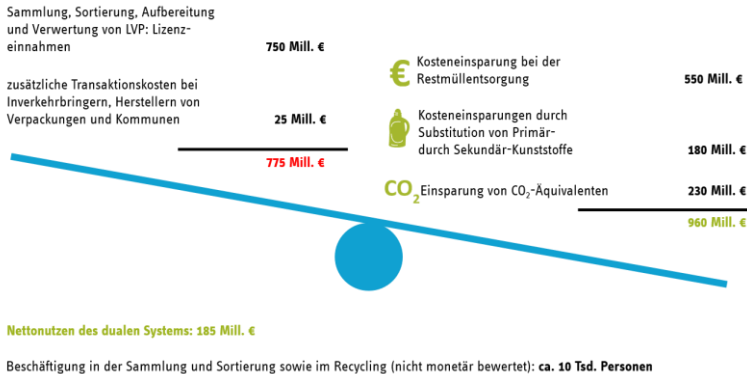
Sammlung, Sortierung, Aufbereitung und Verwertung von LVP: Lizenzeinnahmen 750 Mill. €

zusätzliche Transaktionskosten bei Inverkehrbringern, Herstellern von Verpackungen und Kommunen 25 Mill. €

775 Mill. €

€ Kosteneinsparung bei der Restmüllentsorgung 550 Mill. €

Kosteneinsparungen durch Substitution von Primär- durch Sekundär-Kunststoffe 180 Mill. €

$CO_2$ Einsparung von $CO_2$-Äquivalenten 230 Mill. €

960 Mill. €

Nettonutzen des dualen Systems: 185 Mill. €

Beschäftigung in der Sammlung und Sortierung sowie im Recycling (nicht monetär bewertet): ca. 10 Tsd. Personen